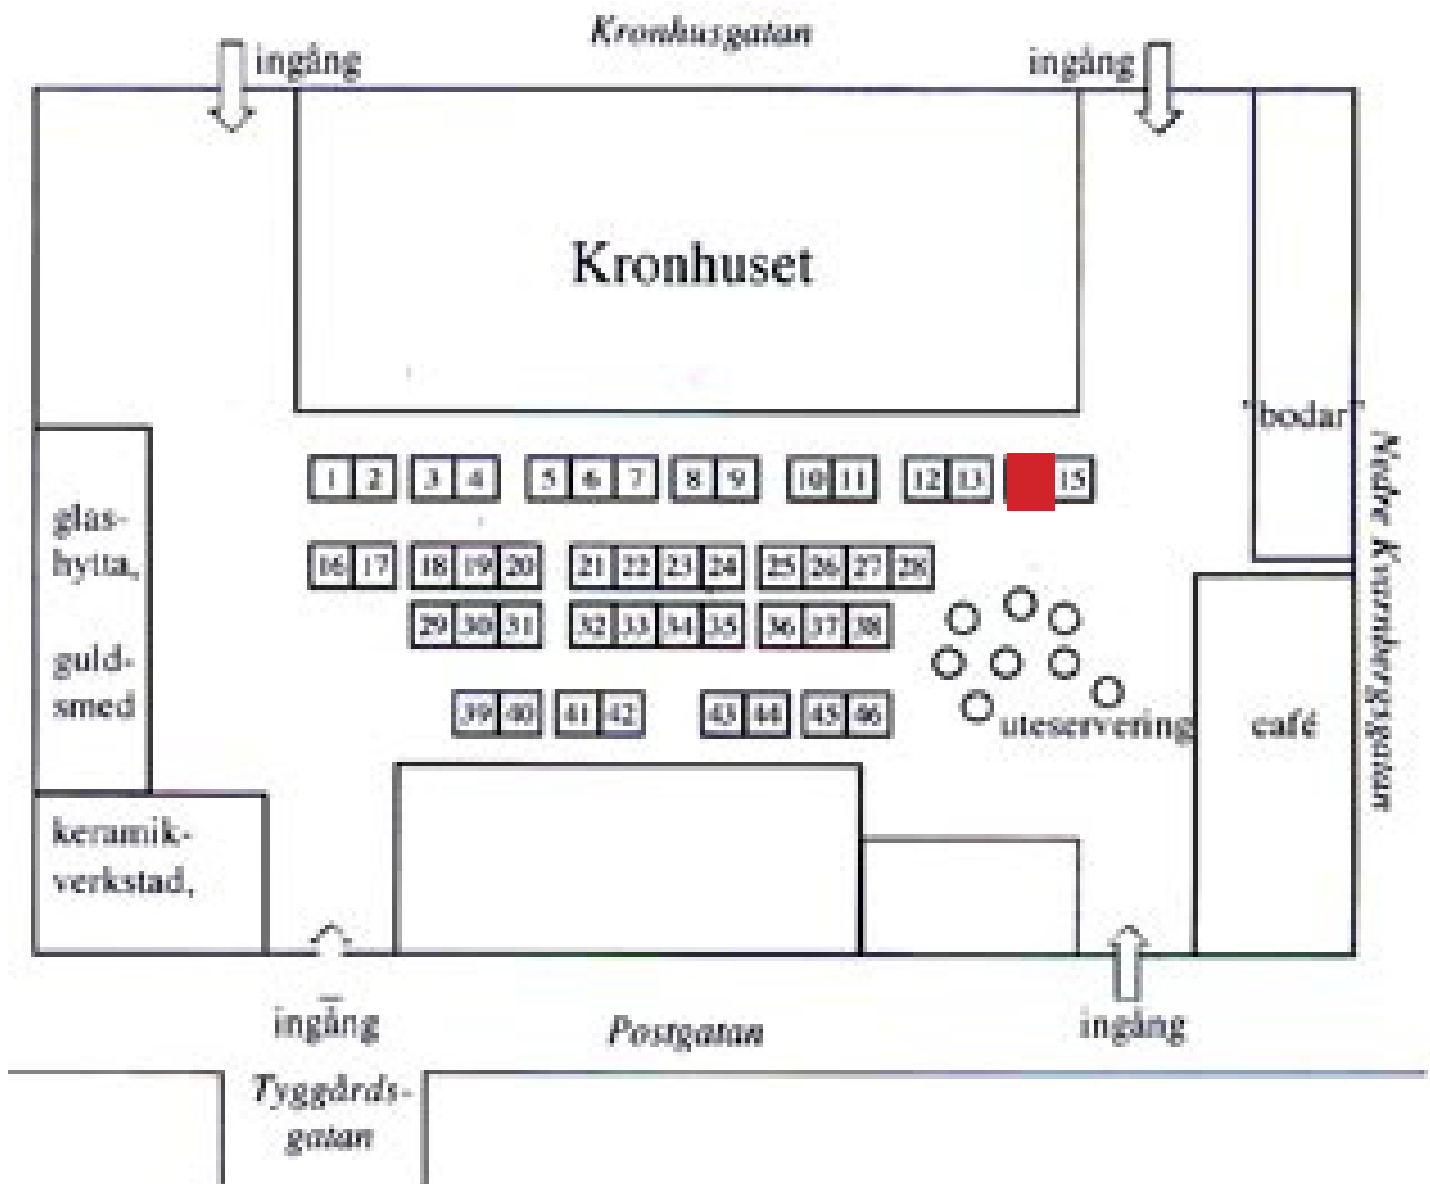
Kronhusgatan

ingång

ingång

Kronhuset

"bodar"

Nedre Kvarnbergsgatan

glashytta,

guldsmed

keramikverkstad,

1 2 3 4 5 6 7 8 9 10 11 12 13 15

16 17 18 19 20 21 22 23 24 25 26 27 28

29 30 31 32 33 34 35 36 37 38

39 40 41 42 43 44 45 46

uteservering

café

ingång

Postgatan

ingång

Tyggårdsgatan